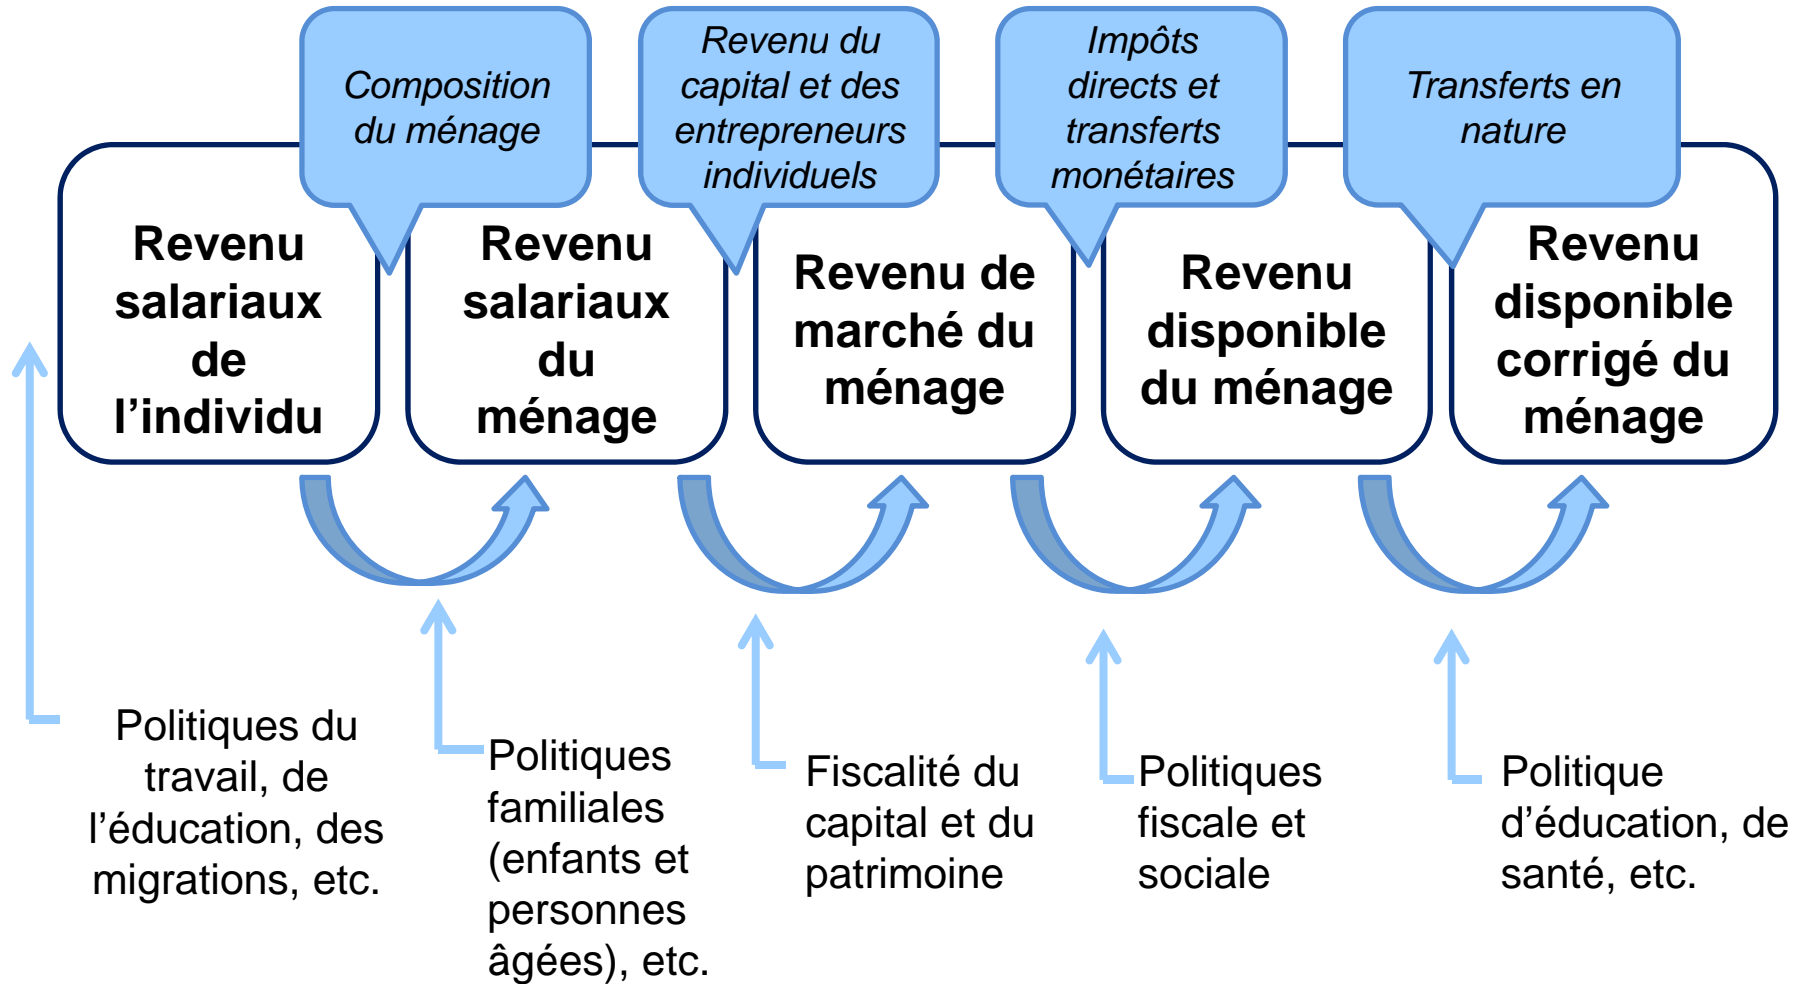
Composition du ménage

Revenu du capital et des entrepreneurs individuels

Impôts directs et transferts monétaires

Transferts en nature

Revenu salariaux de l'individu

Revenu salariaux du ménage

Revenu de marché du ménage

Revenu disponible du ménage

Revenu disponible corrigé du ménage

Politiques du travail, de l'éducation, des migrations, etc.

Politiques familiales (enfants et personnes âgées), etc.

Fiscalité du capital et du patrimoine

Politiques fiscale et sociale

Politique d'éducation, de santé, etc.